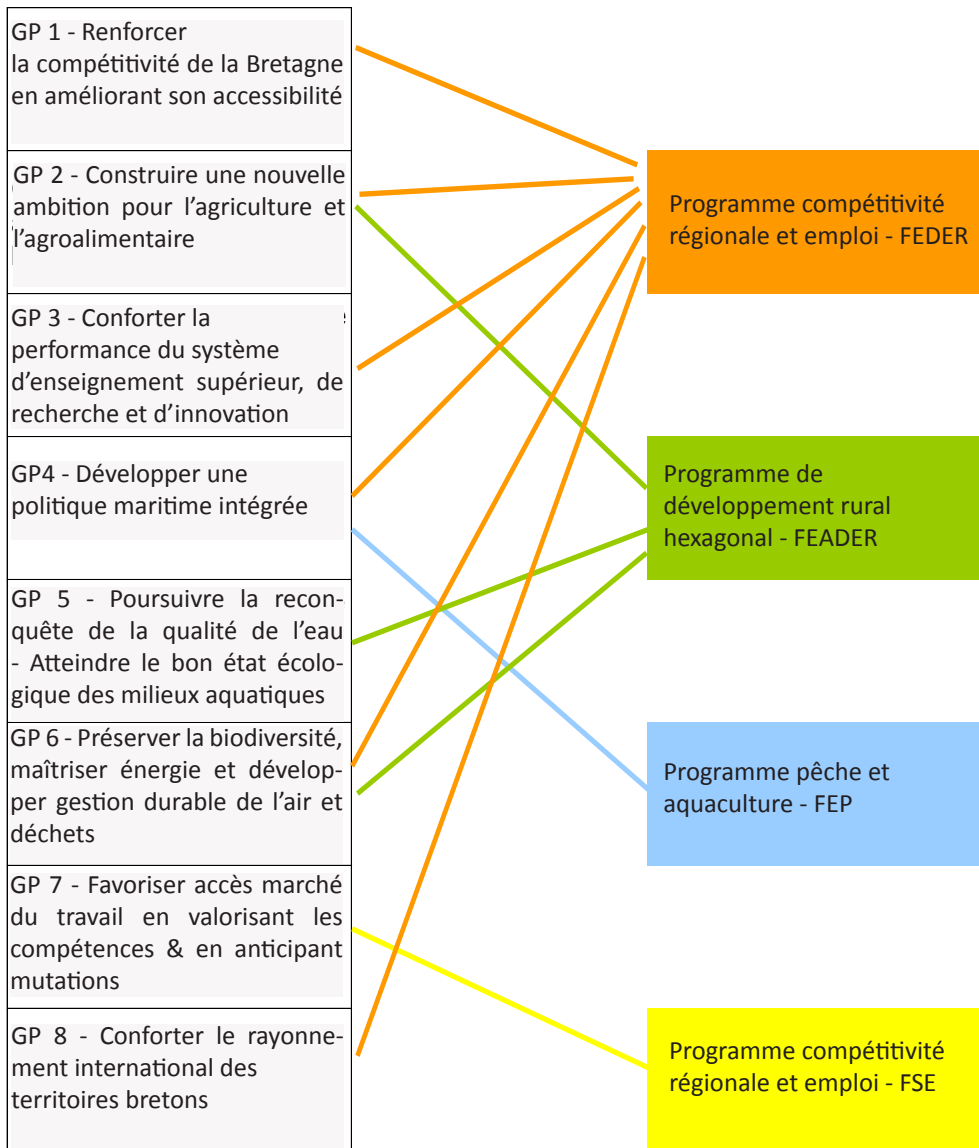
GP 1 - Renforcer la compétitivité de la Bretagne en améliorant son accessibilité

GP 2 - Construire une nouvelle ambition pour l'agriculture et l'agroalimentaire

GP 3 - Conforter la performance du système d'enseignement supérieur, de recherche et d'innovation

GP4 - Développer une politique maritime intégrée

GP 5 - Poursuivre la reconquête de la qualité de l'eau - Atteindre le bon état écologique des milieux aquatiques

GP 6 - Préserver la biodiversité, maîtriser énergie et développer gestion durable de l'air et déchets

GP 7 - Favoriser accès marché du travail en valorisant les compétences & en anticipant mutations

GP 8 - Conforter le rayonnement international des territoires bretons

Programme compétitivité régionale et emploi - FEDER

Programme de développement rural hexagonal - FEADER

Programme pêche et aquaculture - FEP

Programme compétitivité régionale et emploi - FSE